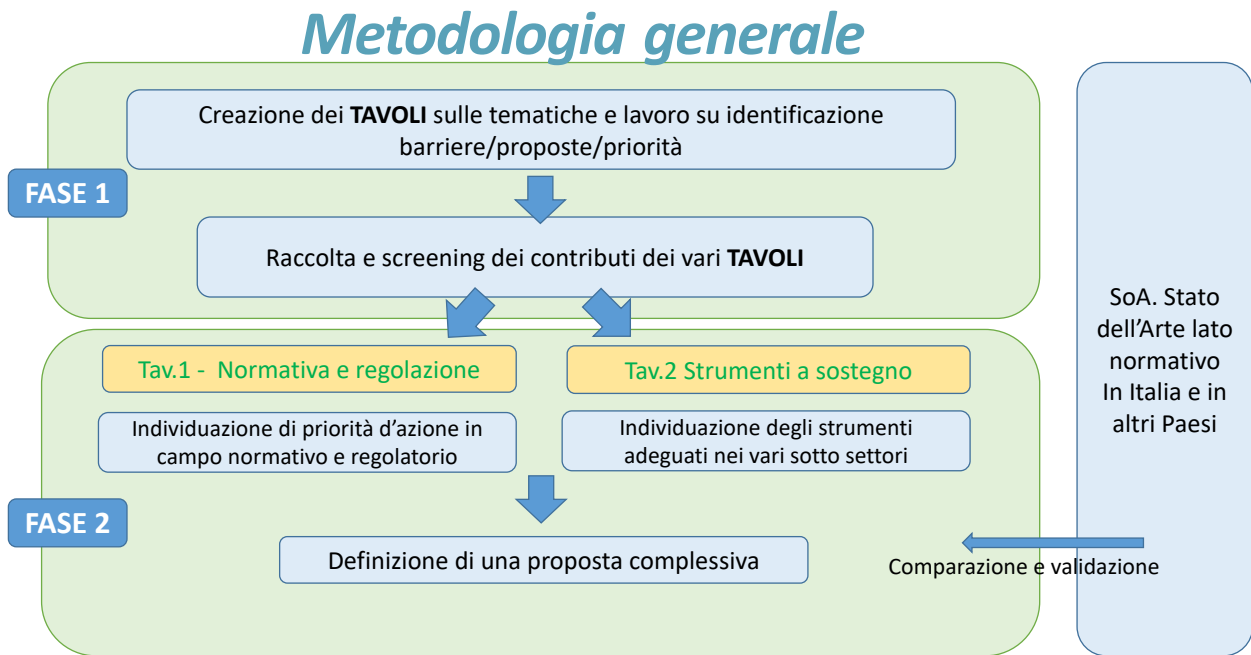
Metodologia generale

Creazione dei **TAVOLI** sulle tematiche e lavoro su identificazione barriere/proposte/priorità

FASE 1

Raccolta e screening dei contributi dei vari **TAVOLI**

Tav.1 - Normativa e regolazione

Tav.2 Strumenti a sostegno

Individuazione di priorità d'azione in campo normativo e regolatorio

Individuazione degli strumenti adeguati nei vari sotto settori

FASE 2

Definizione di una proposta complessiva

SoA. Stato dell'Arte lato normativo In Italia e in altri Paesi

Comparazione e validazione